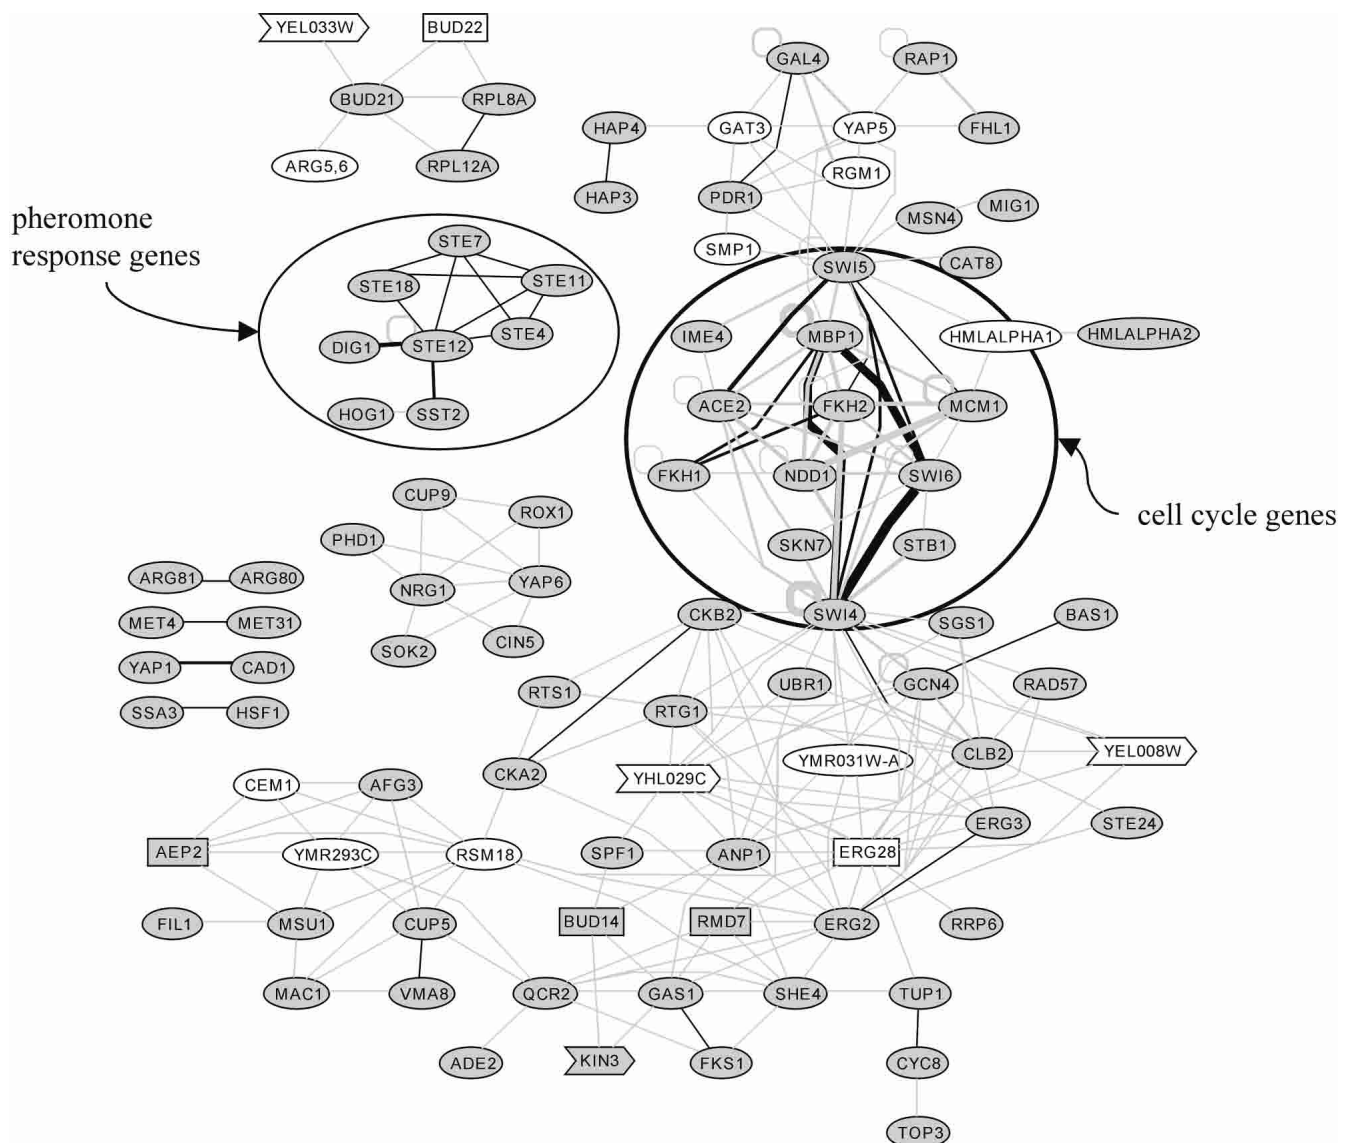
YEL033W
BUD22
BUD21
RPL8A
ARG5,6
RPL12A

GAL4
RAP1
HAP4
GAT3
YAP5
FHL1
HAP3
PDR1
RGM1
MSN4
MIG1
SMP1
SWI5
CAT8

pheromone response genes

STE7
STE18
STE11
DIG1
STE12
STE4
HOG1
SST2

IME4
MBP1
HMLALPHA1
HMLALPHA2
ACE2
FKH2
MCM1
FKH1
NDD1
SWI6
SKN7
STB1

cell cycle genes

CUP9
ROX1
PHD1
NRG1
YAP6
SOK2
CIN5
ARG81
ARG80
MET4
MET31
YAP1
CAD1
SSA3
HSF1

CKB2
SWI4
SGS1
BAS1
RTS1
UBR1
GCN4
RAD57
RTG1
CLB2
YEL008W
YMR031W-A
CKA2
YHL029C
CEM1
AFG3
ERG3
STE24
AEP2
YMR293C
RSM18
SPF1
ANP1
ERG28
FIL1
MSU1
CUP5
BUD14
RMD7
ERG2
RRP6
MAC1
VMA8
QCR2
GAS1
SHE4
TUP1
ADE2
KIN3
FKS1
CYC8
TOP3